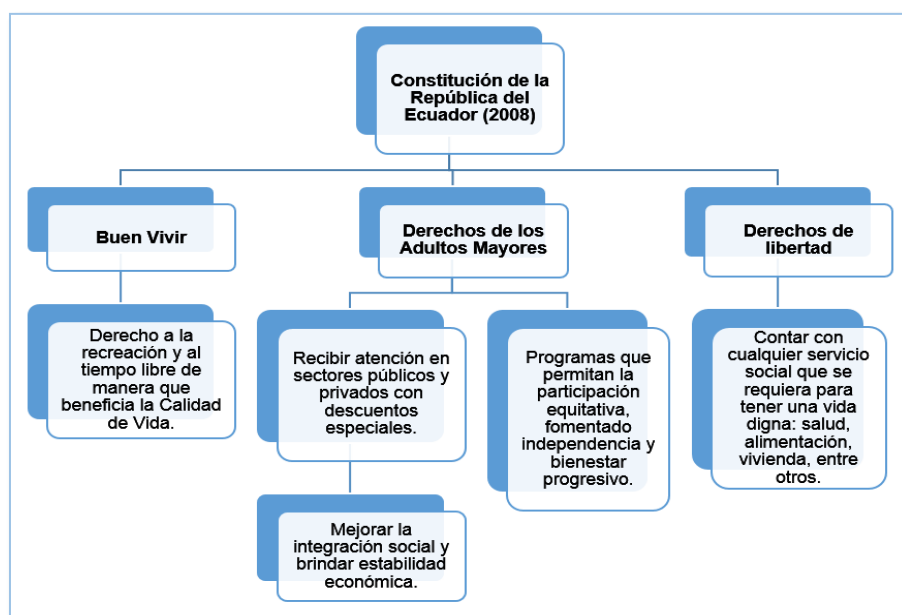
Constitución de la República del Ecuador (2008)

Buen Vivir

Derecho a la recreación y al tiempo libre de manera que beneficia la Calidad de Vida.

Derechos de los Adultos Mayores

Recibir atención en sectores públicos y privados con descuentos especiales.

Mejorar la integración social y brindar estabilidad económica.

Programas que permitan la participación equitativa, fomentado independencia y bienestar progresivo.

Derechos de libertad

Contar con cualquier servicio social que se requiera para tener una vida digna: salud, alimentación, vivienda, entre otros.